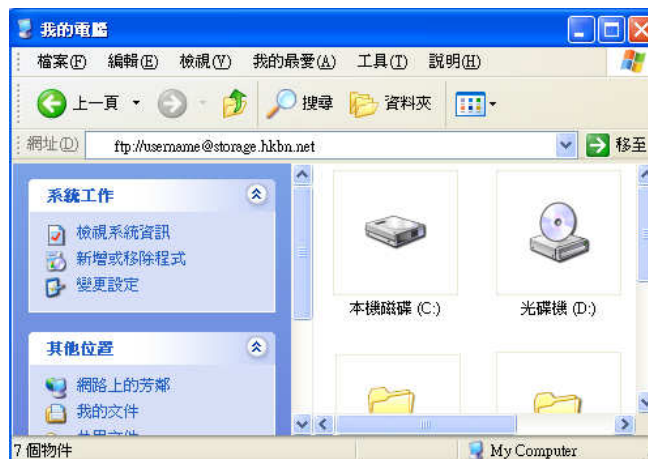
我的電腦

檔案(F) 編輯(E) 檢視(V) 我的最愛(A) 工具(T) 說明(H)

上一頁 搜尋 資料夾

網址(D) ftp://username@storage.hkbn.net 移至

系統工作
檢視系統資訊
新增或移除程式
變更設定

其他位置
網路上的芳鄰
我的文件
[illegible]

本機磁碟 (C:)
光碟機 (D:)

7 個物件
My Computer